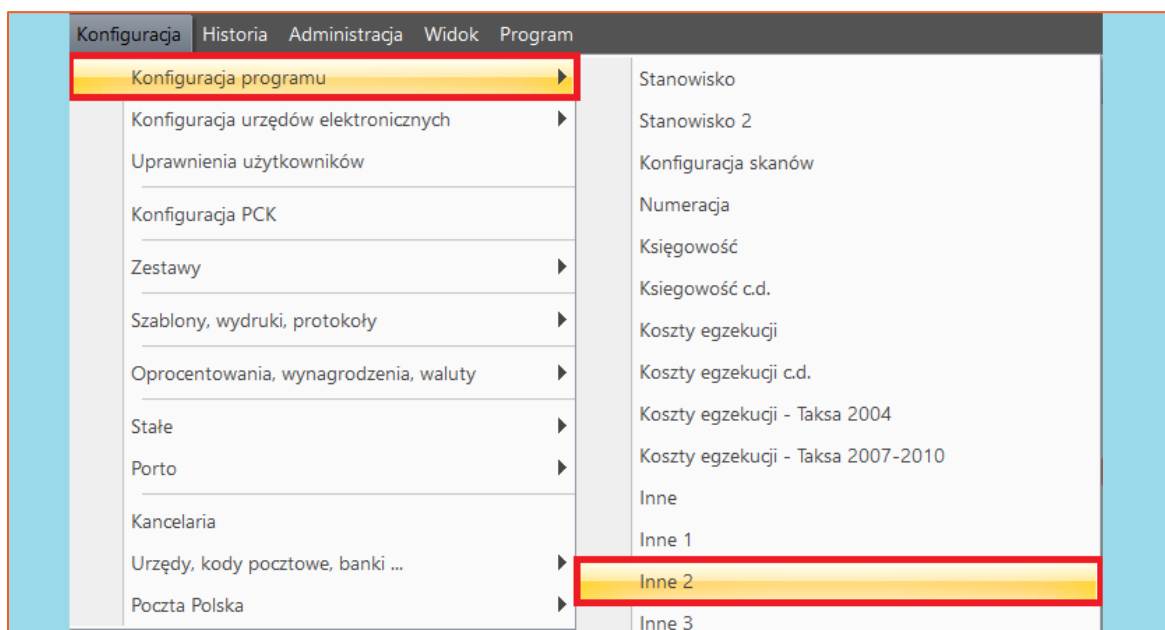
Konfiguracja Historia Administracja Widok Program

Konfiguracja programu
Konfiguracja urzędów elektronicznych
Uprawnienia użytkowników
Konfiguracja PCK
Zestawy
Szablony, wydruki, protokoły
Oprocentowania, wynagrodzenia, waluty
Stałe
Porto
Kancelaria
Urzędy, kody pocztowe, banki ...
Poczta Polska

Stanowisko
Stanowisko 2
Konfiguracja skanów
Numeracja
Księgowość
Ksiegowość c.d.
Koszty egzekucji
Koszty egzekucji c.d.
Koszty egzekucji - Taksa 2004
Koszty egzekucji - Taksa 2007-2010
Inne
Inne 1
Inne 2
Inne 3